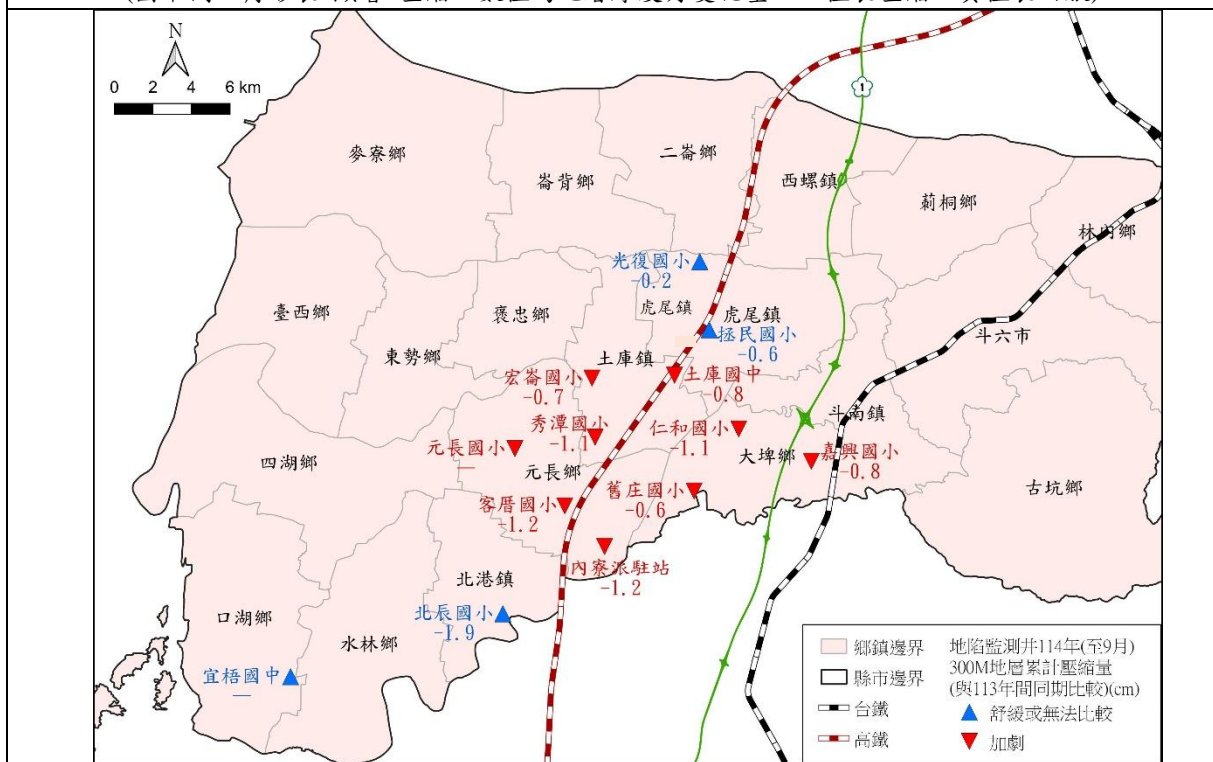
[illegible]

N

0 2 4 6 km

1

麥寮鄉

崙背鄉

二崙鄉

西螺鎮

莿桐鄉

林內鄉

光復國小
-0.2

虎尾鎮

虎尾鎮

拯民國小
-0.6

臺西鄉

褒忠鄉

東勢鄉

土庫鎮

宏崙國小
-0.7

土庫國中
-0.8

斗六市

秀潭國小
-1.1

仁和國小
-1.1

斗南鎮

元長國小
—

元長鄉

大埤鄉

嘉興國小
-0.8

四湖鄉

客厝國小
-1.2

舊庄國小
-0.6

古坑鄉

內寮派駐站
-1.2

北港鎮

口湖鄉

北辰國小
-1.9

水林鄉

宜梧國中
—

鄉鎮邊界

縣市邊界

台鐵

高鐵

地陷監測井114年(至9月)
300M地層累計壓縮量
(與113年間同期比較)(cm)

舒緩或無法比較

加劇